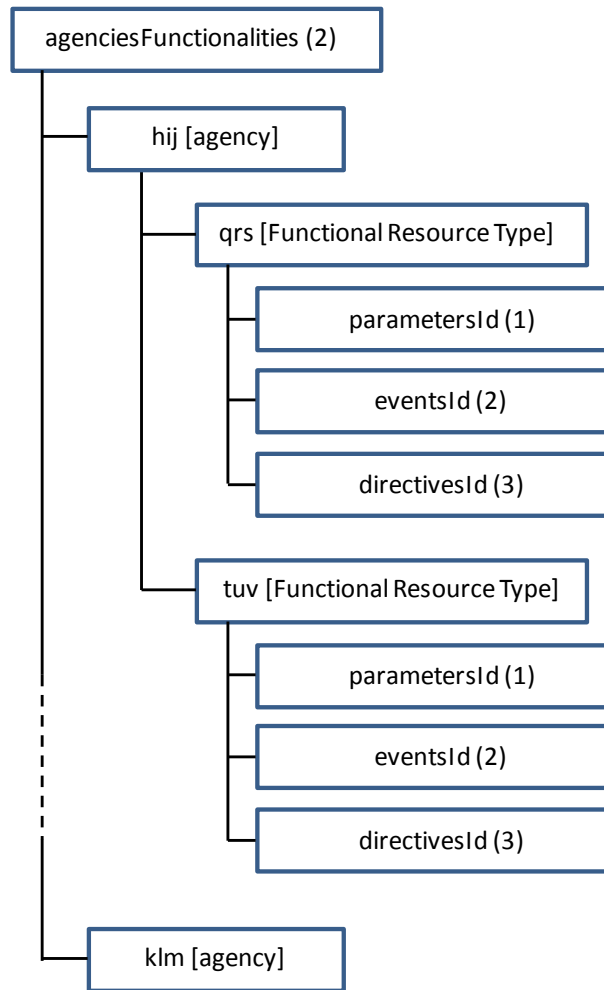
agenciesFunctionalities (2)

hij [agency]

qrs [Functional Resource Type]

parametersId (1)

eventsId (2)

directivesId (3)

tuv [Functional Resource Type]

parametersId (1)

eventsId (2)

directivesId (3)

klm [agency]